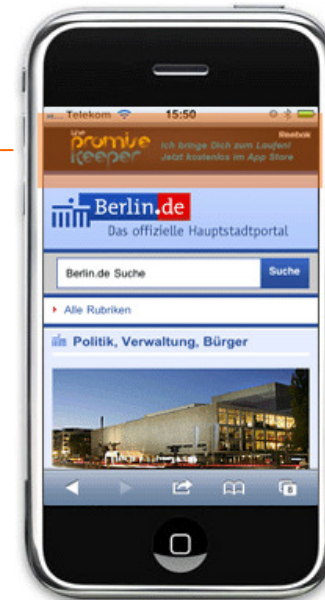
Telekom 15:50

the promise keeper Ich bringe Dich zum Laufen! Jetzt kostenlos im App Store Reebok

Berlin.de
Das offizielle Hauptstadtportal

Berlin.de Suche Suche

Alle Rubriken

Politik, Verwaltung, Bürger